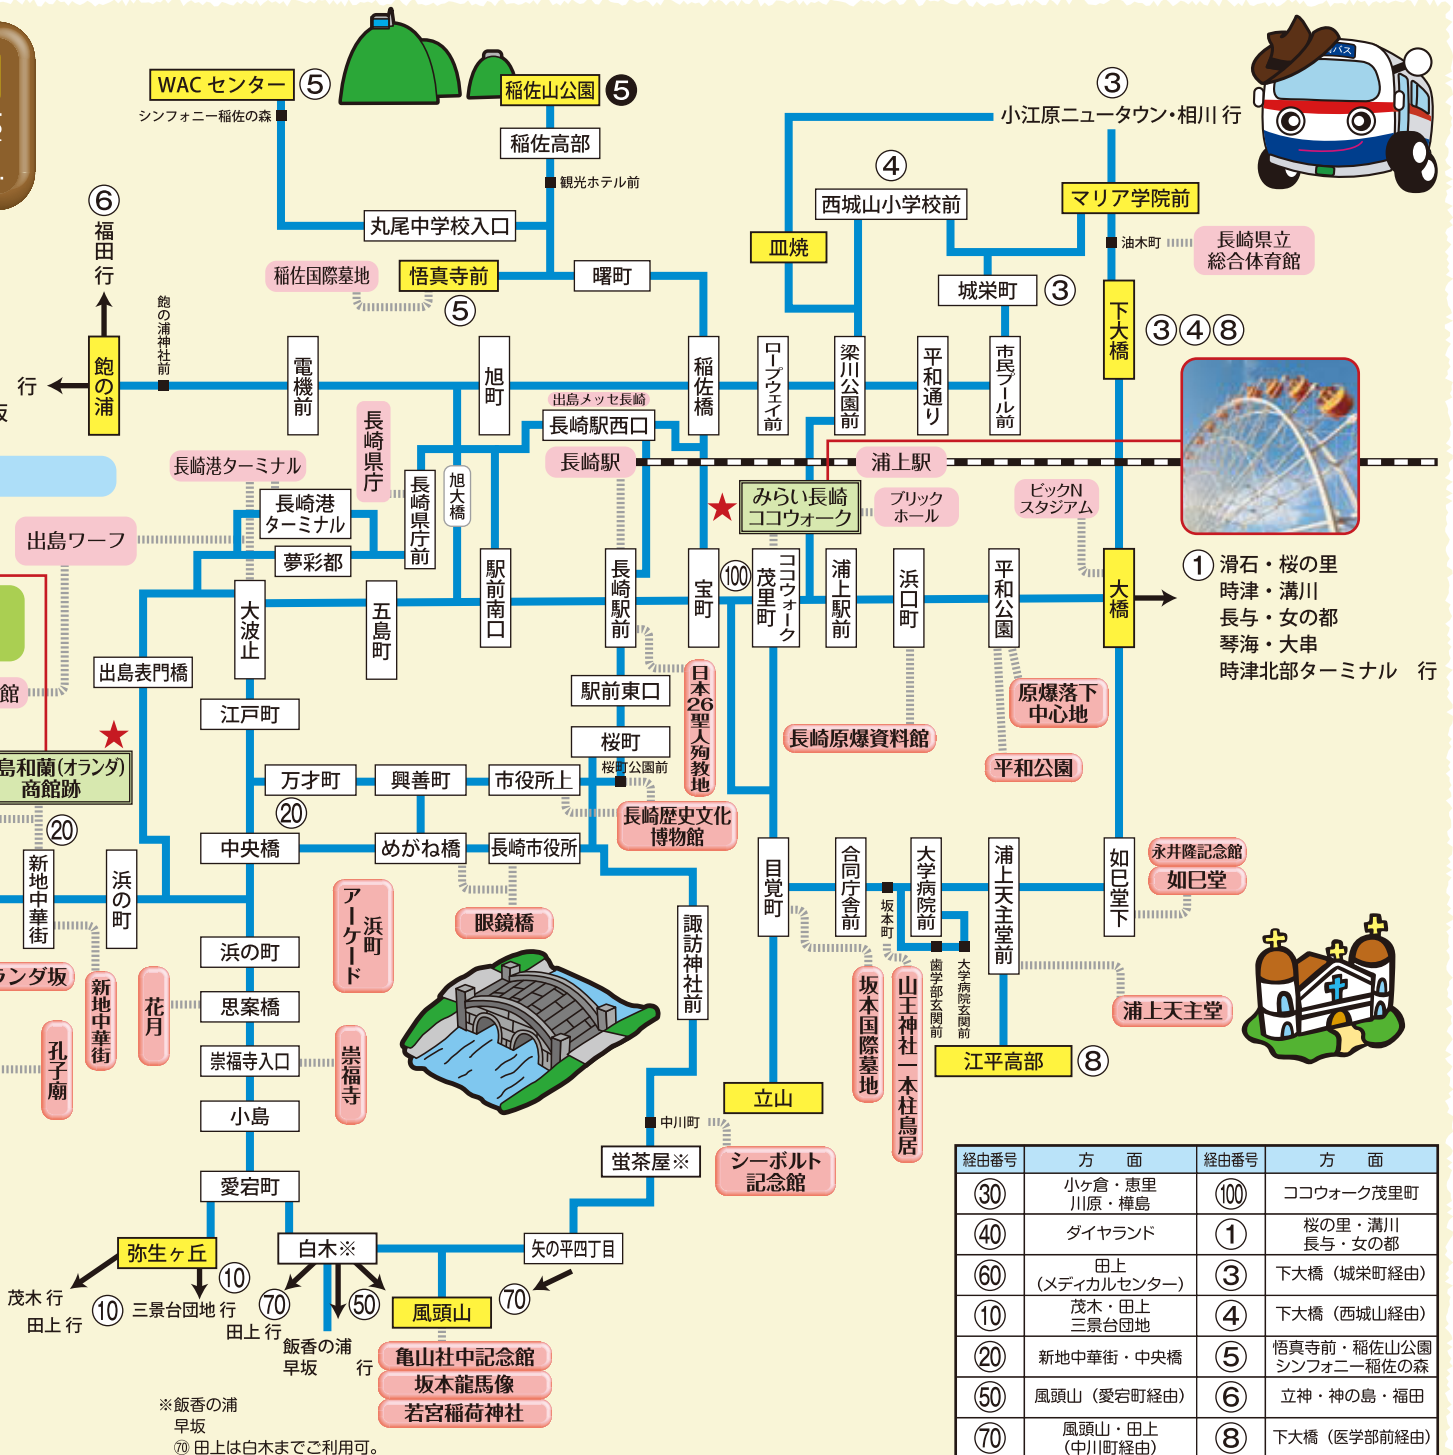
WACセンター ⑤
シンフォニー稲佐の森
稲佐山公園 ❺
稲佐高部
観光ホテル前
③
小江原ニュータウン・相川 行
④
西城山小学校前
マリア学院前
⑥
福田行
丸尾中学校入口
皿焼
油木町
長崎県立総合体育館
稲佐国際墓地
悟真寺前
曙町
城栄町 ③
⑤
下大橋
③④⑧
飽の浦神社前
飽の浦
行
電機前
旭町
稲佐橋
ロープウェイ前
梁川公園前
平和通り
市民プール前
出島メッセ長崎
長崎駅西口
長崎県庁
長崎港ターミナル
長崎駅
浦上駅
長崎港ターミナル
旭大橋
みらい長崎ココウォーク
ブリックホール
ビックNスタジアム
出島ワーフ
夢彩都
長崎県庁前
駅前南口
長崎駅前
宝町
100
茂里町
ココウォーク
浦上駅前
浜口町
平和公園
大橋
① 滑石・桜の里
時津・溝川
長与・女の都
琴海・大串
時津北部ターミナル 行
大波止
五島町
出島表門橋
館
日本26聖人殉教地
駅前東口
原爆落下中心地
江戸町
長崎原爆資料館
桜町
平和公園
島和蘭(オランダ)商館跡
万才町
興善町
市役所上
桜町公園前
長崎歴史文化博物館
⑳
⑳
中央橋
めがね橋
長崎市役所
永井隆記念館
如己堂
新地中華街
浜の町
目覚町
合同庁舎前
坂本町
大学病院前
浦上天主堂前
如己堂下
アーケード
浜町
眼鏡橋
諏訪神社前
浜の町
ランダ坂
思案橋
歯学部玄関前
大学病院玄関前
浦上天主堂
新地中華街
花月
坂本国際墓地
山王神社一本柱鳥居
孔子廟
崇福寺入口
崇福寺
江平高部 ⑧
小島
立山
中川町
蛍茶屋※
シーボルト記念館
愛宕町
弥生ヶ丘
白木※
矢の平四丁目
⑩
⑩ 三景台団地 行
⑦⓪
㊿
⑦⓪
茂木 行
田上 行
田上 行
飯香の浦
早坂
行
風頭山
亀山社中記念館
坂本龍馬像
若宮稲荷神社
※飯香の浦
早坂
⑦⓪ 田上は白木までご利用可。

| 経由番号 | 方　面 | 経由番号 | 方　面 |
|---|---|---|---|
| ㉚ | 小ヶ倉・恵里 川原・樺島 | 100 | ココウォーク茂里町 |
| ㊵ | ダイヤランド | ① | 桜の里・溝川 長与・女の都 |
| ㊿60 | 田上 (メディカルセンター) | ③ | 下大橋（城栄町経由） |
| ⑩ | 茂木・田上 三景台団地 | ④ | 下大橋（西城山経由） |
| ⑳ | 新地中華街・中央橋 | ⑤ | 悟真寺前・稲佐山公園 シンフォニー稲佐の森 |
| ㊿ | 風頭山（愛宕町経由） | ⑥ | 立神・神の島・福田 |
| ⑦⓪ | 風頭山・田上 (中川町経由) | ⑧ | 下大橋（医学部前経由） |